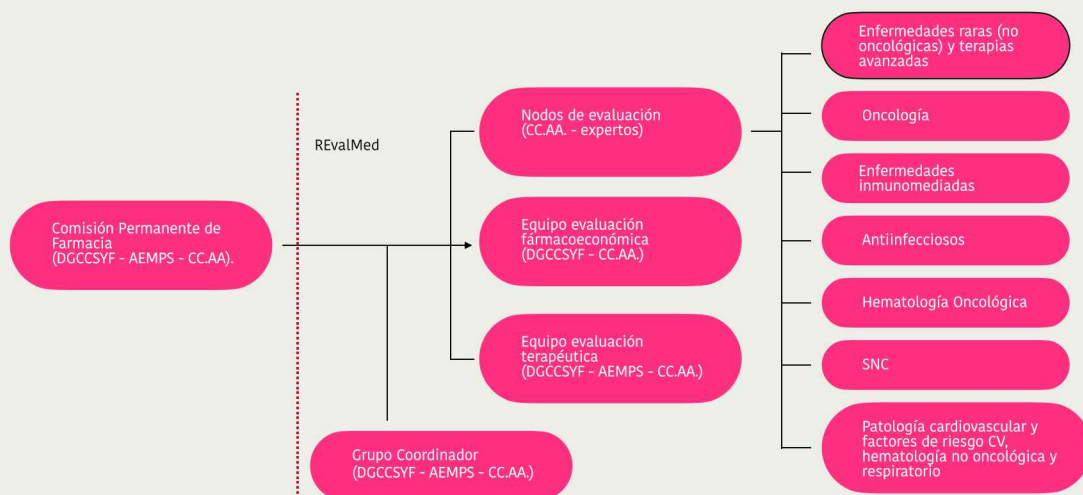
Comisión Permanente de Farmacia (DGCCSYF - AEMPS - CC.AA).

REvalMed

Nodos de evaluación (CC.AA. - expertos)

Equipo evaluación fármacoeconómica (DGCCSYF - CC.AA.)

Equipo evaluación terapéutica (DGCCSYF - AEMPS - CC.AA.)

Grupo Coordinador (DGCCSYF - AEMPS - CC.AA.)

Enfermedades raras (no oncológicas) y terapias avanzadas

Oncología

Enfermedades inmunomediadas

Antiinfecciosos

Hematología Oncológica

SNC

Patología cardiovascular y factores de riesgo CV, hematología no oncológica y respiratorio